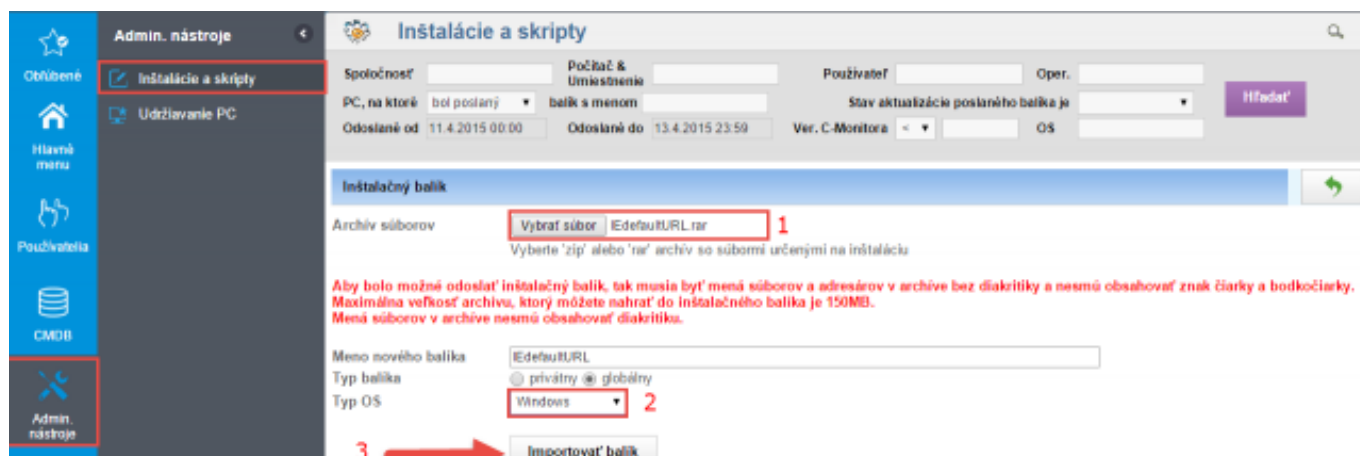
Obľúbené

Hlavné menu

Používatelia

CMDB

Admin. nástroje

Admin. nástroje

Inštalácie a skripty

Udržiavanie PC

Inštalácie a skripty

Spoločnosť | Počítač & Umiestnenie | Používateľ | Oper.

PC, na ktoré bol poslaný | balík s menom | Stav aktualizácie poslaného balíka je

Odoslané od 11.4.2015 00:00 | Odoslané do 13.4.2015 23:59 | Ver. C-Monitora < | OS

Hľadať

Inštalačný balík

Archív súborov | Vybrať súbor | IEdefaultURL.rar | 1

Vyberte 'zip' alebo 'rar' archív so súbormi určenými na inštaláciu

Aby bolo možné odoslať inštalačný balík, tak musia byť mená súborov a adresárov v archíve bez diakritiky a nesmú obsahovať znak čiarky a bodkočiarky.
Maximálna veľkosť archívu, ktorý môžete nahrať do inštalačného balíka je 150MB.
Mená súborov v archíve nesmú obsahovať diakritiku.

Meno nového balíka | IEdefaultURL
Typ balíka | privátny | globálny
Typ OS | Windows | 2

3

Importovať balík